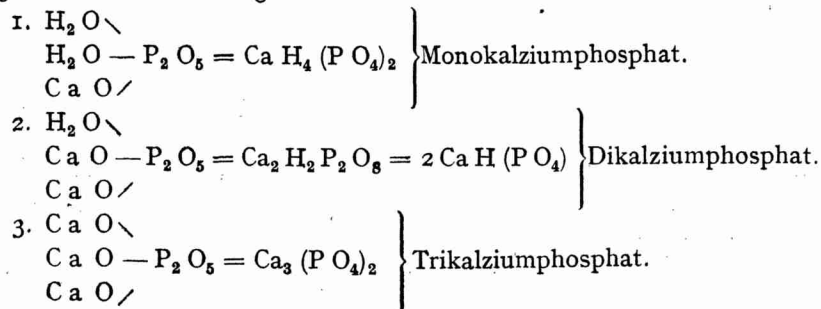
1. $H_2O\diagdown$
$H_2O - P_2O_5 = CaH_4(PO_4)_2$ Monokalziumphosphat.
$CaO\diagup$

2. $H_2O\diagdown$
$CaO - P_2O_5 = Ca_2H_2P_2O_8 = 2\,CaH(PO_4)$ Dikalziumphosphat.
$CaO\diagup$

3. $CaO\diagdown$
$CaO - P_2O_5 = Ca_3(PO_4)_2$ Trikalziumphosphat.
$CaO\diagup$